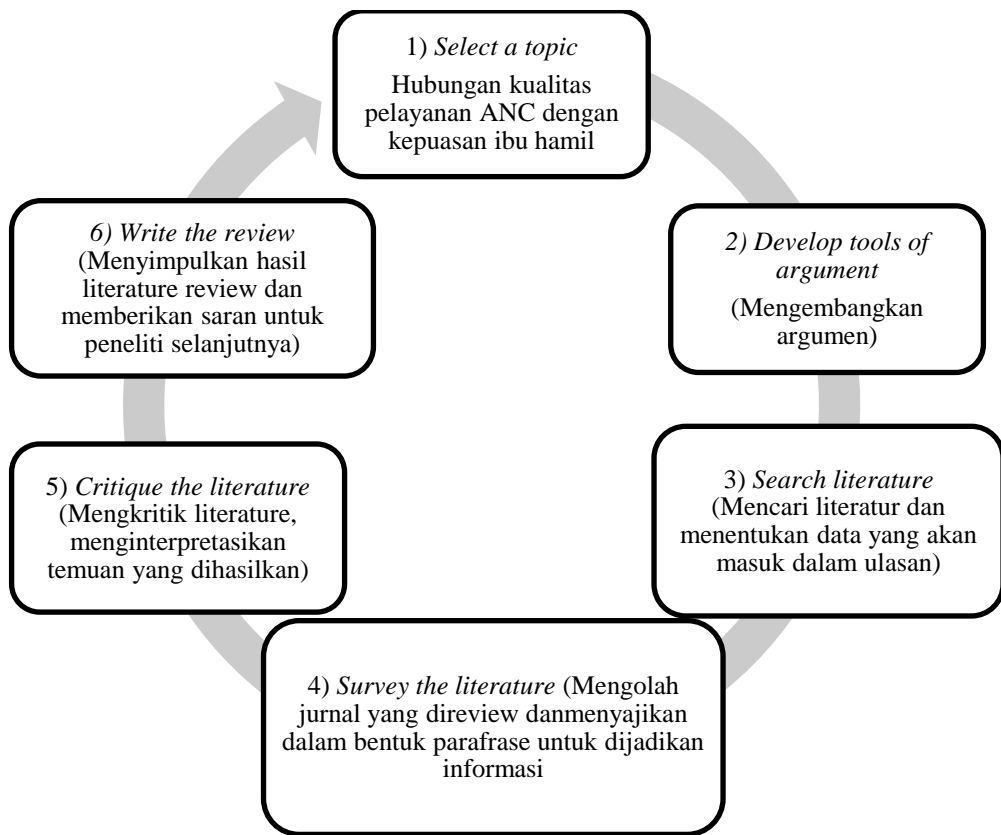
1) *Select a topic*
Hubungan kualitas pelayanan ANC dengan kepuasan ibu hamil

*2) Develop tools of argument*
(Mengembangkan argumen)

3) *Search literature*
(Mencari literatur dan menentukan data yang akan masuk dalam ulasan)

4) *Survey the literature* (Mengolah jurnal yang direview danmenyajikan dalam bentuk parafrase untuk dijadikan informasi

5) *Critique the literature*
(Mengkritik literature, menginterpretasikan temuan yang dihasilkan)

*6) Write the review*
(Menyimpulkan hasil literature review dan memberikan saran untuk peneliti selanjutnya)